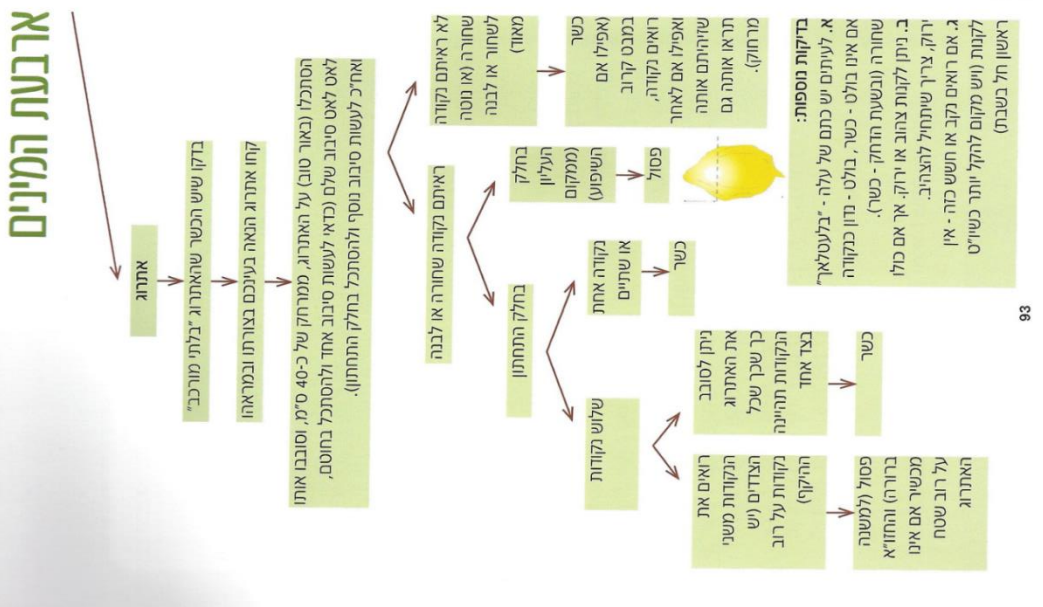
ארבעת המינים

אתרוג

בדקו שיש הכשר שהאתרוג "בלתי מורכב"

קחו אתרוג הנאה בעיניכם בצורתו ובמראהו

הסתכלו (באור טוב) על האתרוג, ממרחק של כ-40 ס"מ, וסובבו אותו לאט לאט סיבוב שלם (כדאי לעשות סיבוב אחד ולהסתכל בחוטם, אח"כ לעשות סיבוב נוסף ולהסתכל בחלק התחתון).

לא ראיתם נקודה שחורה (או נוטה לשחור או לבנה מאוד)

כשר (אפילו אם בתכנו קרוב ראיתם נקודה, ואפילו אם שהזיזתם אם לאחר תראו אותה גם מרחוק).

ראיתם נקודה שחורה או לבנה

בחלק העליון (ממקום השיפוע)

פסול

בחלק התחתון

נקודה אחת או שתיים

כשר

שלוש נקודות

ניתן לסובב את האתרוג כך שבכל צד אחד הנקודות מהיינה

כשר

ראיתם את הנקודות משני הצדדים (יש נקודות על רוב החוקף)

פסול (למשנה ברורה) והחזו"א מכשיר אם אינו על רוב שטח האתרוג

בדיקות נוספות:
א. לעיתים יש כתם של עלה - "בלטלאר" אם אינו בולט - כשר, בולט - נדון כנקודה שחורה (ובשעת הדחק - כשר).
ב. ניתן לקנות צהוב או ירוק, אך אם כולו ירוק, צריך שיתחיל להצהיב.
ג. אם ראיתם נקב או חשש כזה - אין לקנות (ויש מקום להקל יותר כשיו"ט ראשון חל בשבת)

93